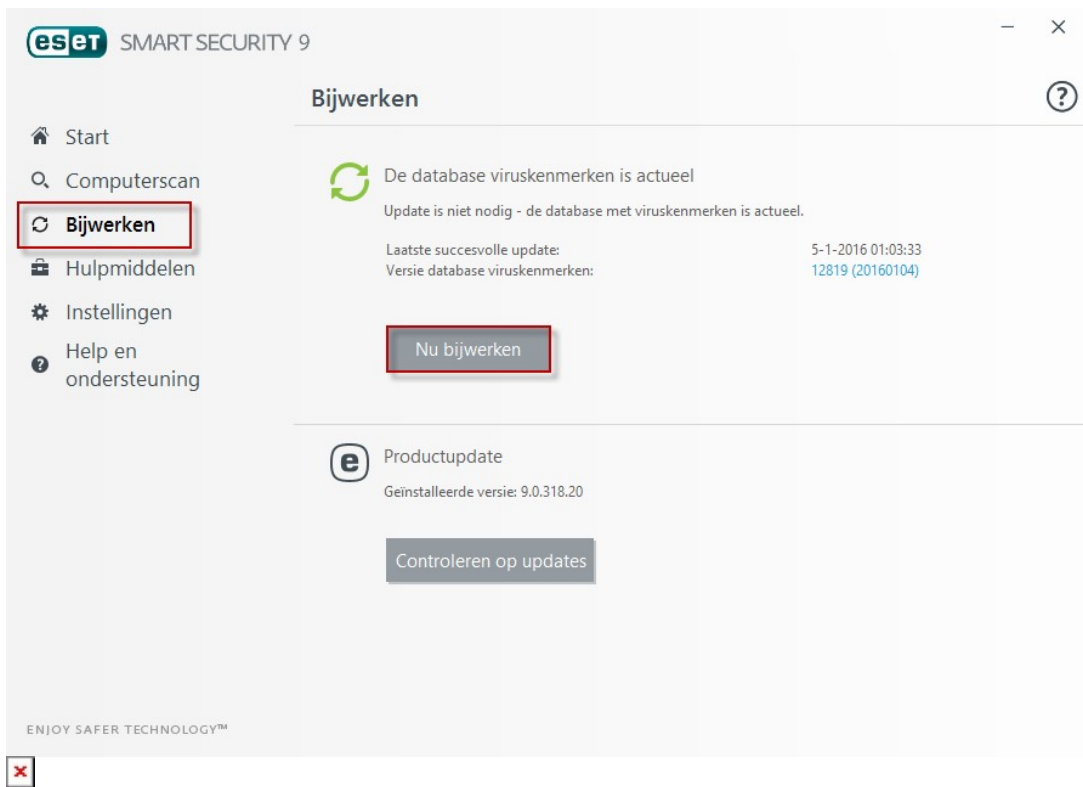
eset SMART SECURITY 9

Bijwerken

?

Start
Computerscan
Bijwerken
Hulpmiddelen
Instellingen
Help en ondersteuning

De database viruskenmerken is actueel

Update is niet nodig - de database met viruskenmerken is actueel.

Laatste succesvolle update: 5-1-2016 01:03:33
Versie database viruskenmerken: 12819 (20160104)

Nu bijwerken

Productupdate

Geïnstalleerde versie: 9.0.318.20

Controleren op updates

ENJOY SAFER TECHNOLOGY™